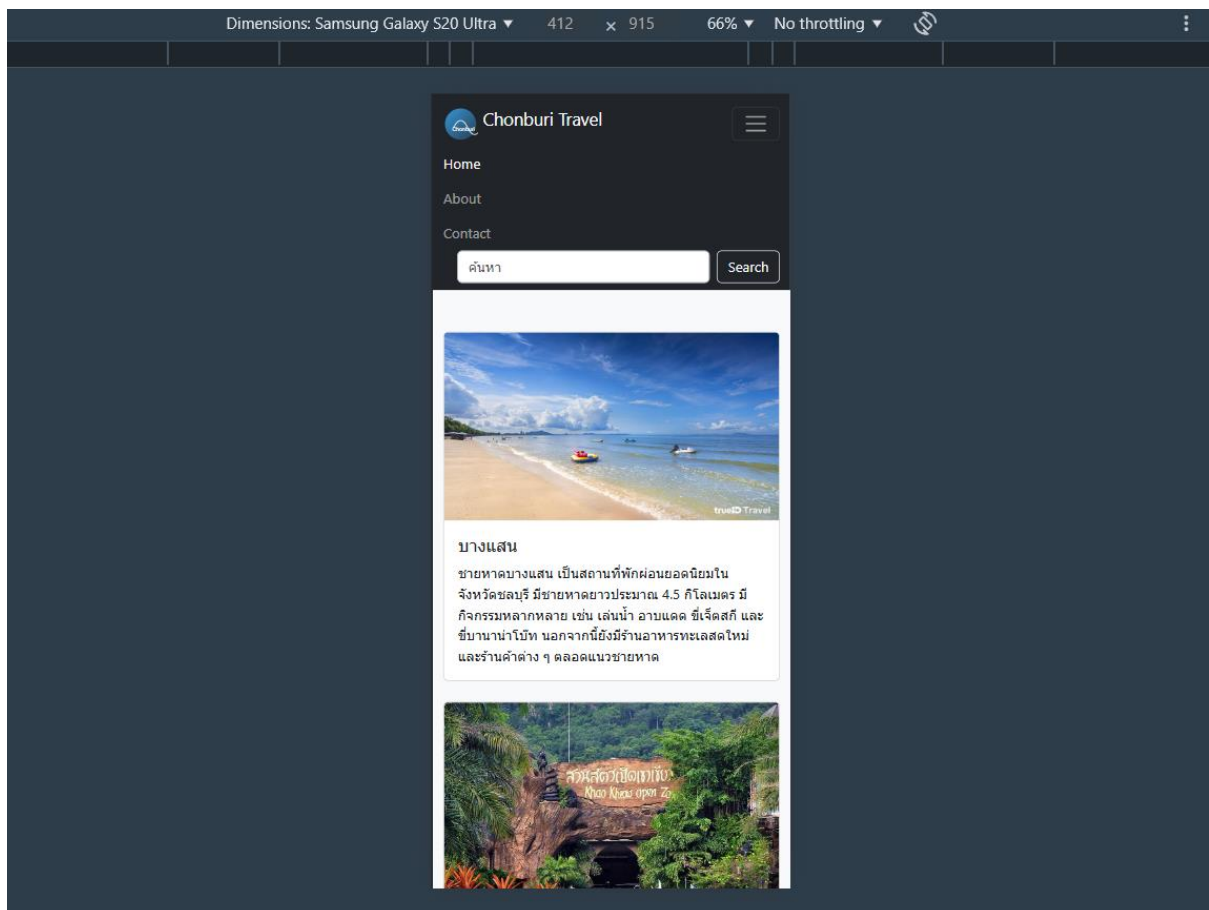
Dimensions: Samsung Galaxy S20 Ultra ▼ 412 × 915 66% ▼ No throttling ▼

Chonburi Travel

Home

About

Contact

ค้นหา

Search

trueID Travel

บางแสน

ชายหาดบางแสน เป็นสถานที่พักผ่อนยอดนิยมในจังหวัดชลบุรี มีชายหาดยาวประมาณ 4.5 กิโลเมตร มีกิจกรรมหลากหลาย เช่น เล่นน้ำ อาบแดด ขี่เจ็ตสกี และขี่บานาน่าโบ้ท นอกจากนี้ยังมีร้านอาหารทะเลสดใหม่และร้านค้าต่าง ๆ ตลอดแนวชายหาด

สวนสัตว์เปิดเขาเขียว

Khao Kheow open Zo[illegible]